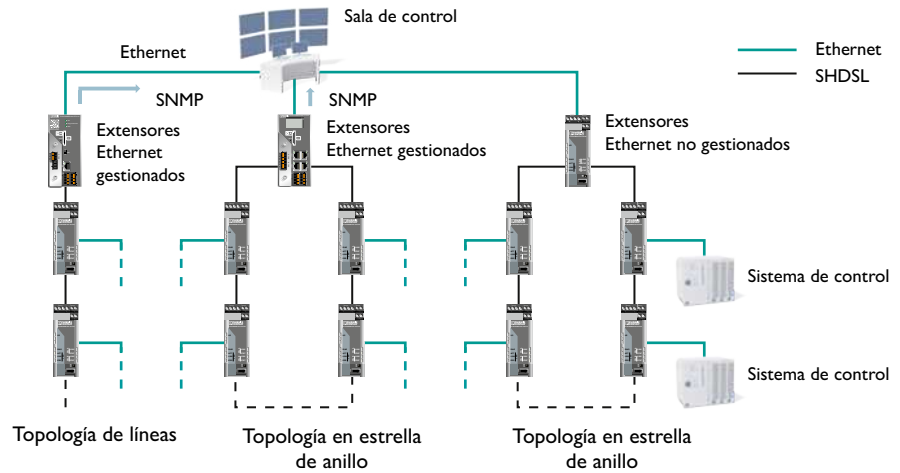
Sala de control

Ethernet

Ethernet
SHDSL

SNMP

SNMP

Extensores Ethernet gestionados

Extensores Ethernet gestionados

Extensores Ethernet no gestionados

Sistema de control

Sistema de control

Topología de líneas

Topología en estrella de anillo

Topología en estrella de anillo